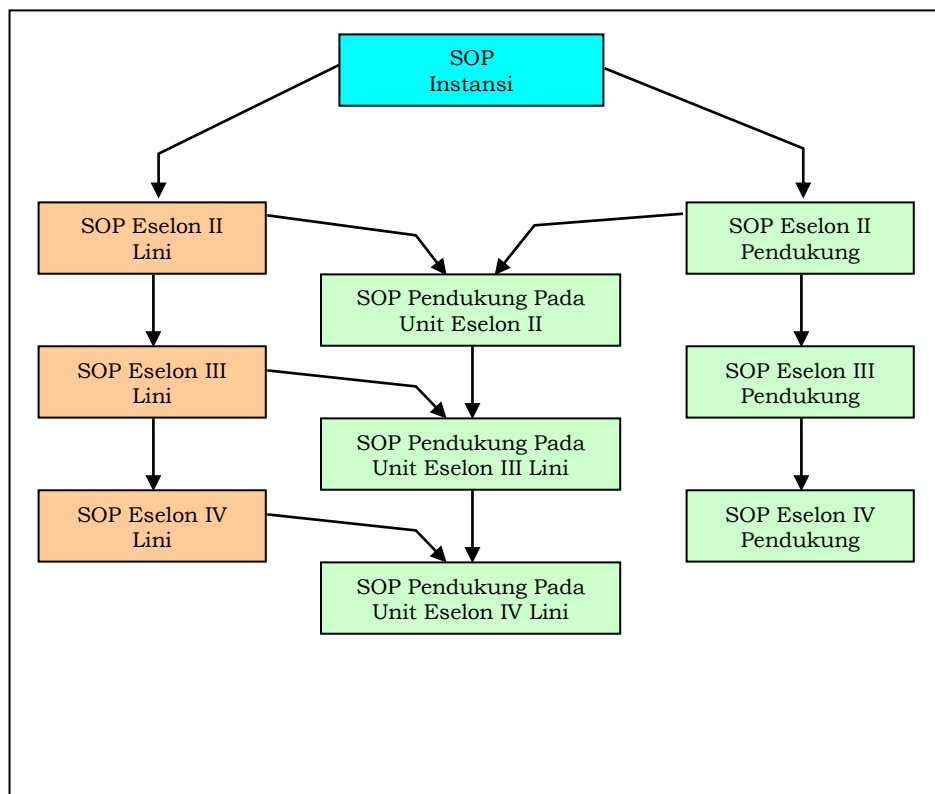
SOP Instansi

SOP Eselon II Lini

SOP Eselon II Pendukung

SOP Pendukung Pada Unit Eselon II

SOP Eselon III Lini

SOP Eselon III Pendukung

SOP Pendukung Pada Unit Eselon III Lini

SOP Eselon IV Lini

SOP Eselon IV Pendukung

SOP Pendukung Pada Unit Eselon IV Lini